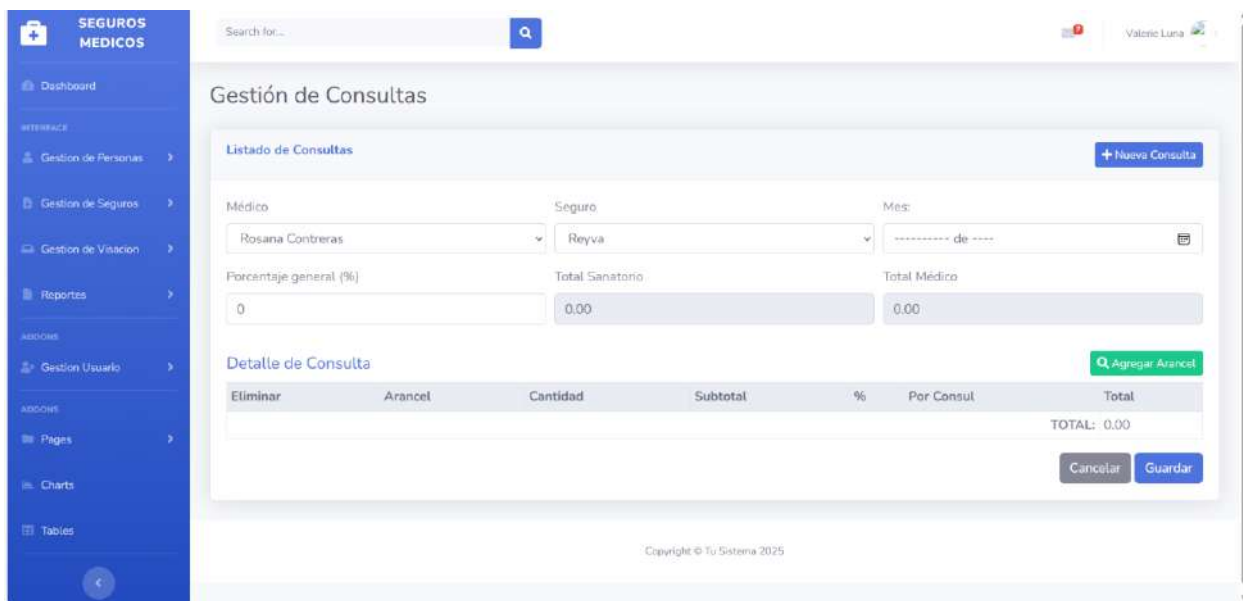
SEGUROS MEDICOS

Dashboard

INTERFACE

Gestion de Personas

Gestion de Seguros

Gestion de Visacion

Reportes

ADDONS

Gestion Usuario

ADDONS

Pages

Charts

Tables

Search for...

Valerie Luna

Gestión de Consultas

Listado de Consultas

+ Nueva Consulta

Médico

Rosana Contreras

Seguro

Reyva

Mes:

---------- de ----

Porcentaje general (%)

0

Total Sanatorio

0.00

Total Médico

0.00

Detalle de Consulta

Agregar Arancel

| Eliminar | Arancel | Cantidad | Subtotal | % | Por Consul | Total |
|---|---|---|---|---|---|---|
| | | | | | | TOTAL: 0.00 |

Cancelar

Guardar

Copyright © Tu Sistema 2025